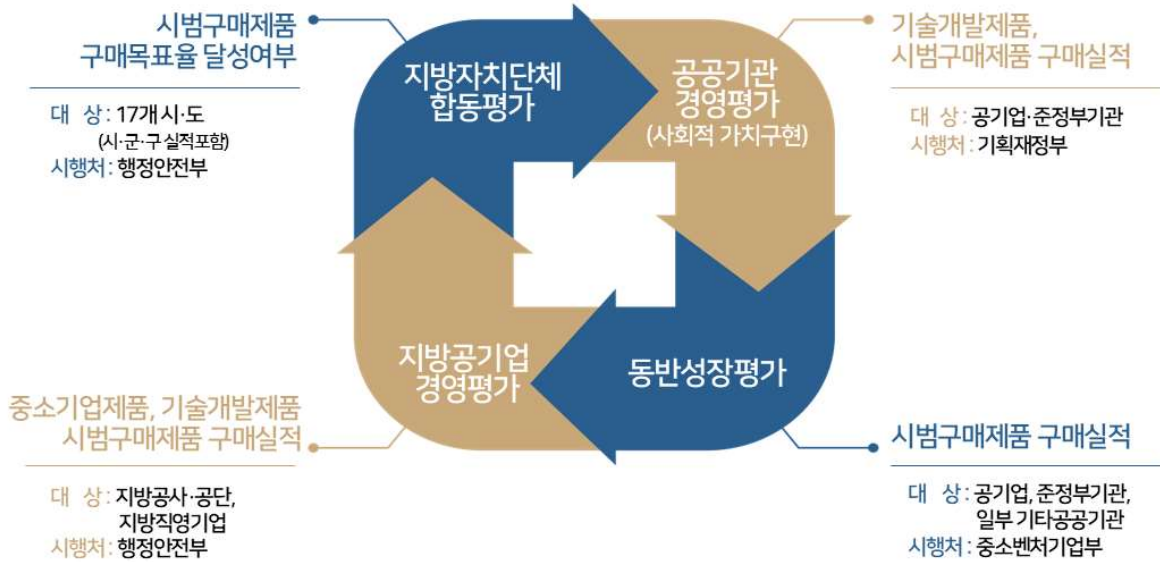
시범구매제품
구매목표율 달성여부

대 상 : 17개 시·도
(시·군·구 실적포함)
시행처 : 행정안전부

지방자치단체
합동평가

공공기관
경영평가
(사회적 가치구현)

기술개발제품,
시범구매제품 구매실적

대 상 : 공기업·준정부기관
시행처 : 기획재정부

지방공기업
경영평가

동반성장평가

중소기업제품, 기술개발제품
시범구매제품 구매실적

대 상 : 지방공사·공단,
지방직영기업
시행처 : 행정안전부

시범구매제품 구매실적

대 상 : 공기업, 준정부기관,
일부 기타공공기관
시행처 : 중소벤처기업부